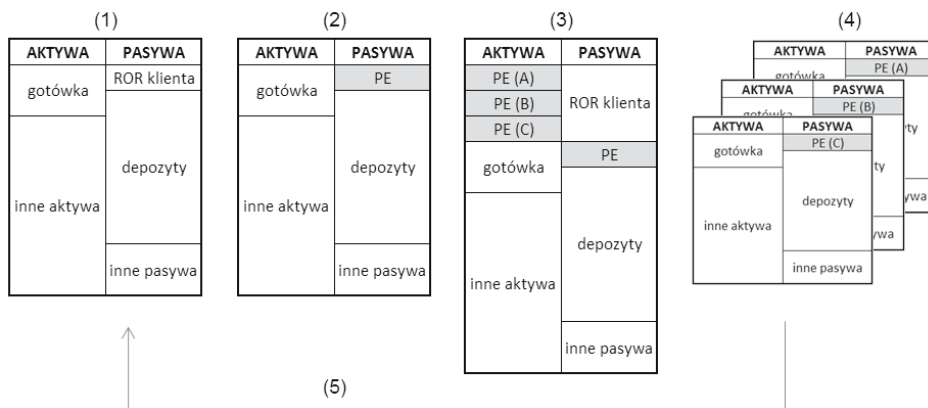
(1)

| AKTYWA | PASYWA |
|---|---|
| gotówka | ROR klienta |
| inne aktywa | depozyty |
| | inne pasywa |

(2)

| AKTYWA | PASYWA |
|---|---|
| gotówka | PE |
| inne aktywa | depozyty |
| | inne pasywa |

(3)

| AKTYWA | PASYWA |
|---|---|
| PE (A) | ROR klienta |
| PE (B) | |
| PE (C) | |
| gotówka | PE |
| inne aktywa | depozyty |
| | inne pasywa |

(4)

| AKTYWA | PASYWA |
|---|---|
| gotówka | PE (A) |

| AKTYWA | PASYWA |
|---|---|
| gotówka | PE (B) |

| AKTYWA | PASYWA |
|---|---|
| gotówka | PE (C) |
| inne aktywa | depozyty |
| | inne pasywa |

(5)